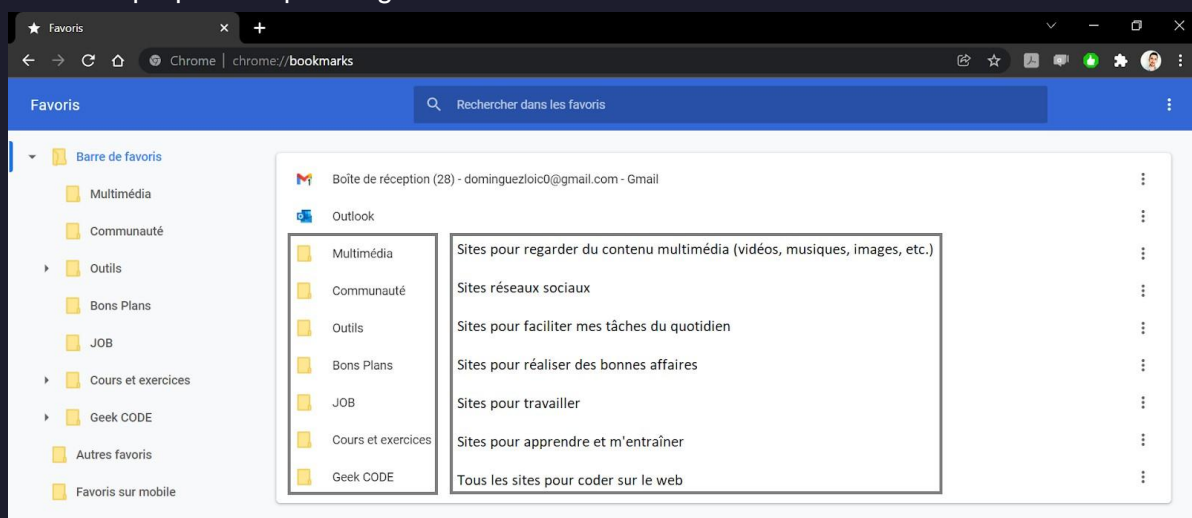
Favoris
Chrome | chrome://bookmarks

Favoris
Rechercher dans les favoris

Barre de favoris
Multimédia
Communauté
Outils
Bons Plans
JOB
Cours et exercices
Geek CODE
Autres favoris
Favoris sur mobile

Boîte de réception (28) - dominguezloic0@gmail.com - Gmail
Outlook

| | |
|---|---|
| Multimédia | Sites pour regarder du contenu multimédia (vidéos, musiques, images, etc.) |
| Communauté | Sites réseaux sociaux |
| Outils | Sites pour faciliter mes tâches du quotidien |
| Bons Plans | Sites pour réaliser des bonnes affaires |
| JOB | Sites pour travailler |
| Cours et exercices | Sites pour apprendre et m'entraîner |
| Geek CODE | Tous les sites pour coder sur le web |